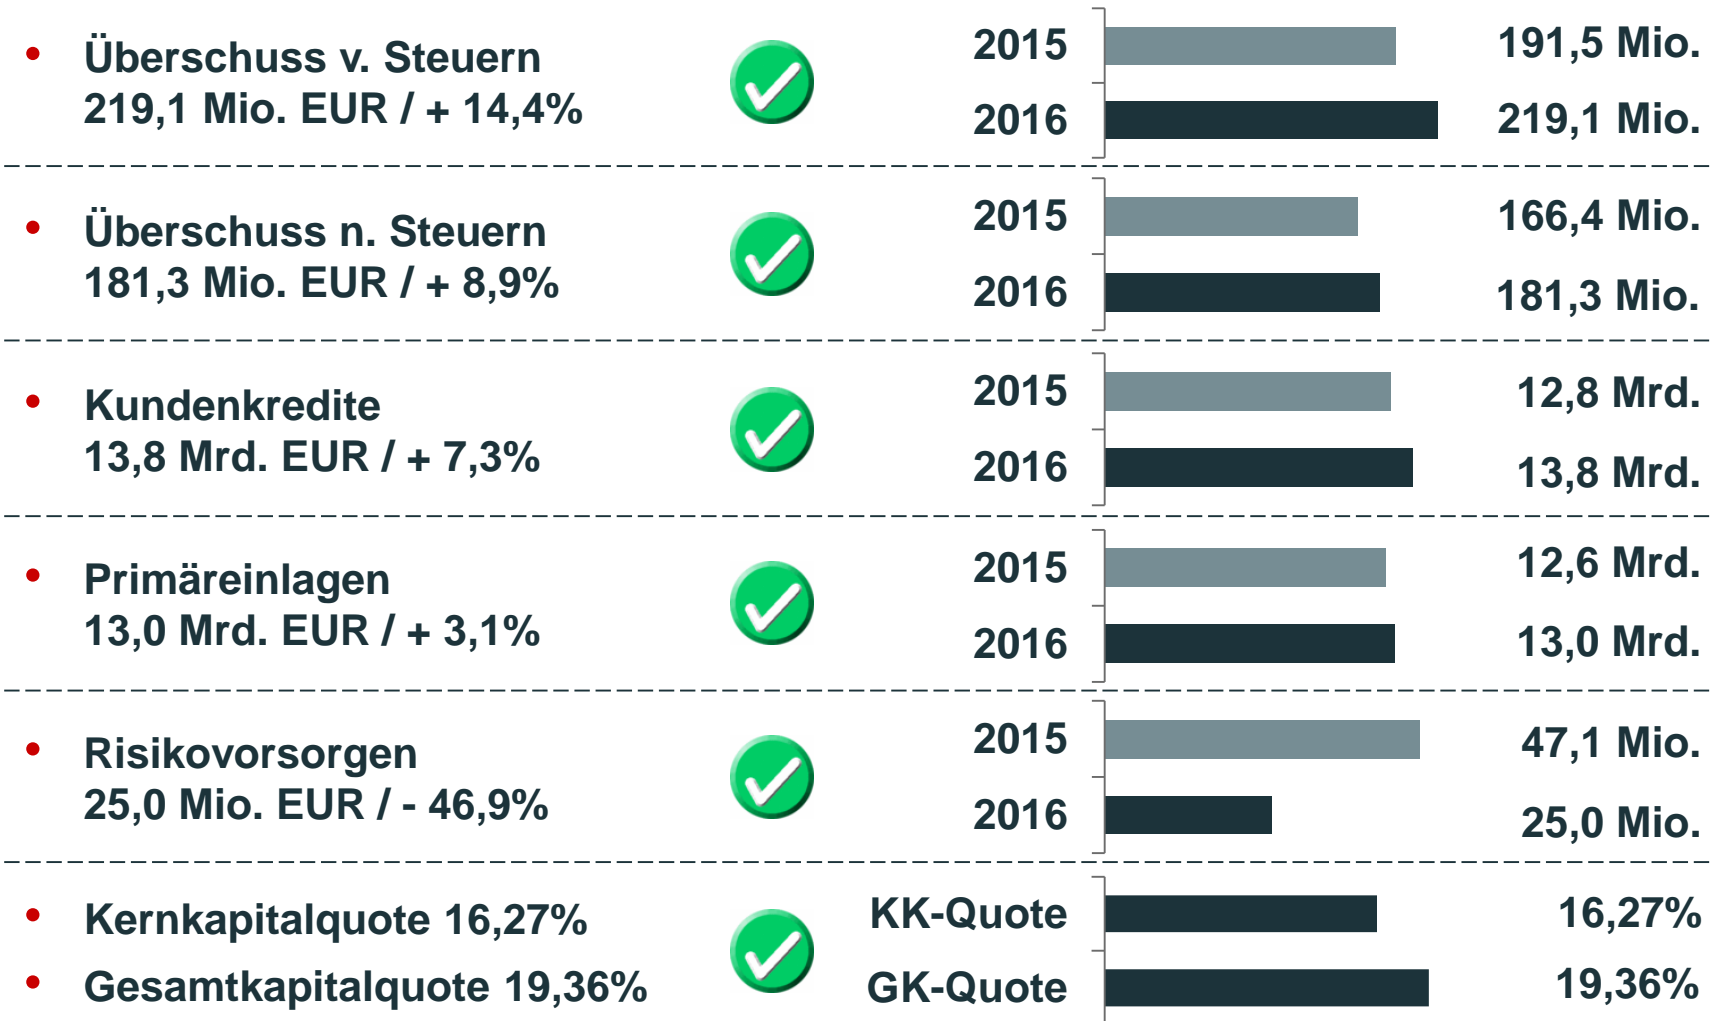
• Überschuss v. Steuern
219,1 Mio. EUR / + 14,4%

2015 191,5 Mio.
2016 219,1 Mio.

• Überschuss n. Steuern
181,3 Mio. EUR / + 8,9%

2015 166,4 Mio.
2016 181,3 Mio.

• Kundenkredite
13,8 Mrd. EUR / + 7,3%

2015 12,8 Mrd.
2016 13,8 Mrd.

• Primäreinlagen
13,0 Mrd. EUR / + 3,1%

2015 12,6 Mrd.
2016 13,0 Mrd.

• Risikovorsorgen
25,0 Mio. EUR / - 46,9%

2015 47,1 Mio.
2016 25,0 Mio.

• Kernkapitalquote 16,27%
• Gesamtkapitalquote 19,36%

KK-Quote 16,27%
GK-Quote 19,36%